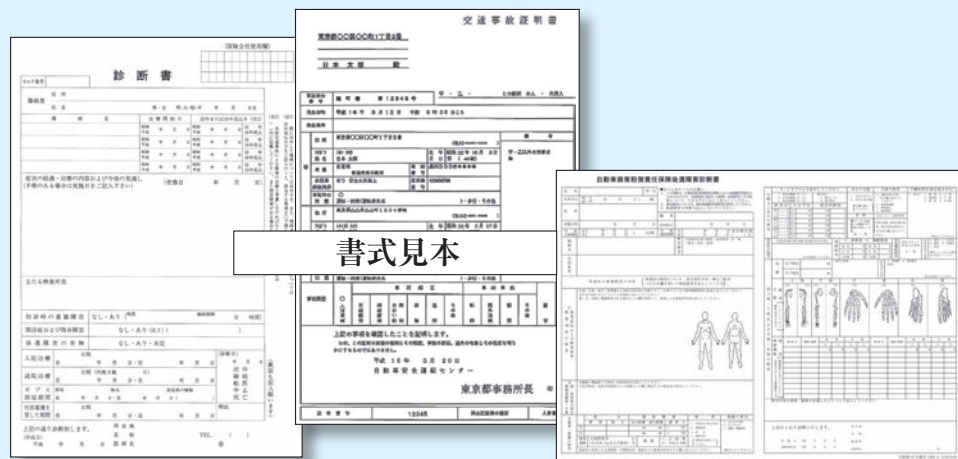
（保険会社使用欄）

診断書

交通事故証明書

東京都○○区○○町1丁目2番

日本太郎 殿

上記の事項を確認したことを証明します。

平成16年5月20日

自動車安全運転センター

東京都事務所長

自動車損害賠償責任保険後遺障害診断書

書式見本